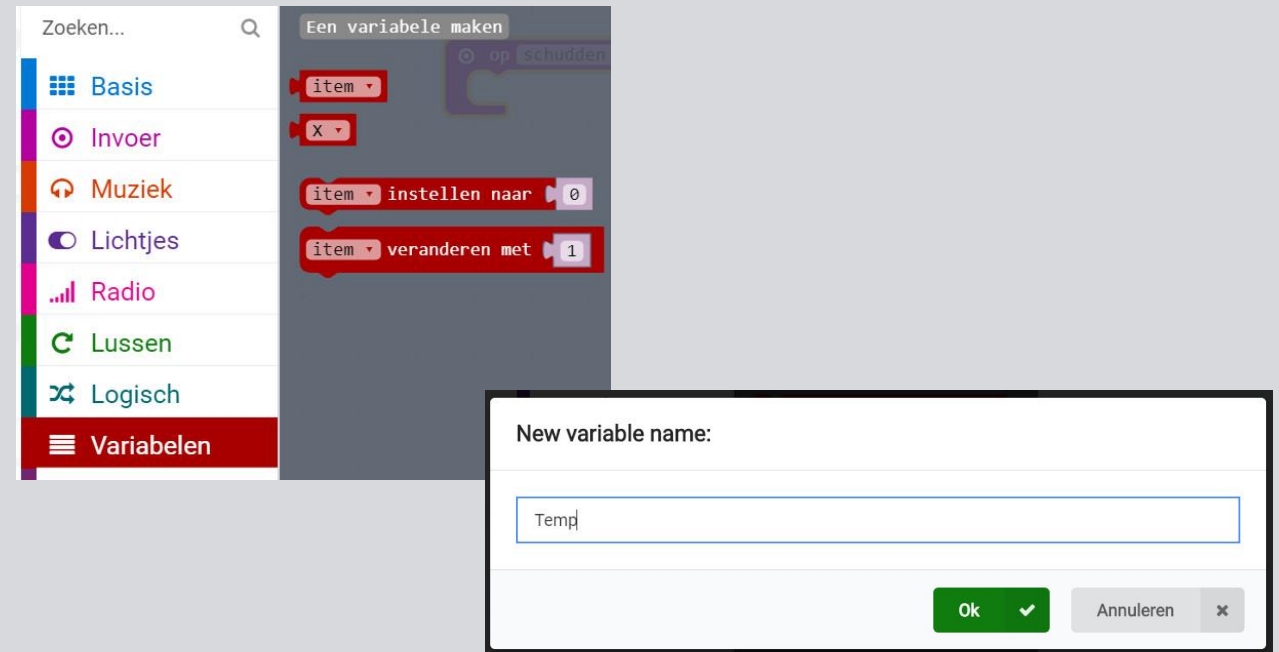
Zoeken...

Basis
Invoer
Muziek
Lichtjes
Radio
Lussen
Logisch
Variabelen

Een variabele maken

op schudden

item

x

item instellen naar 0

item veranderen met 1

New variable name:

Temp

Ok

Annuleren